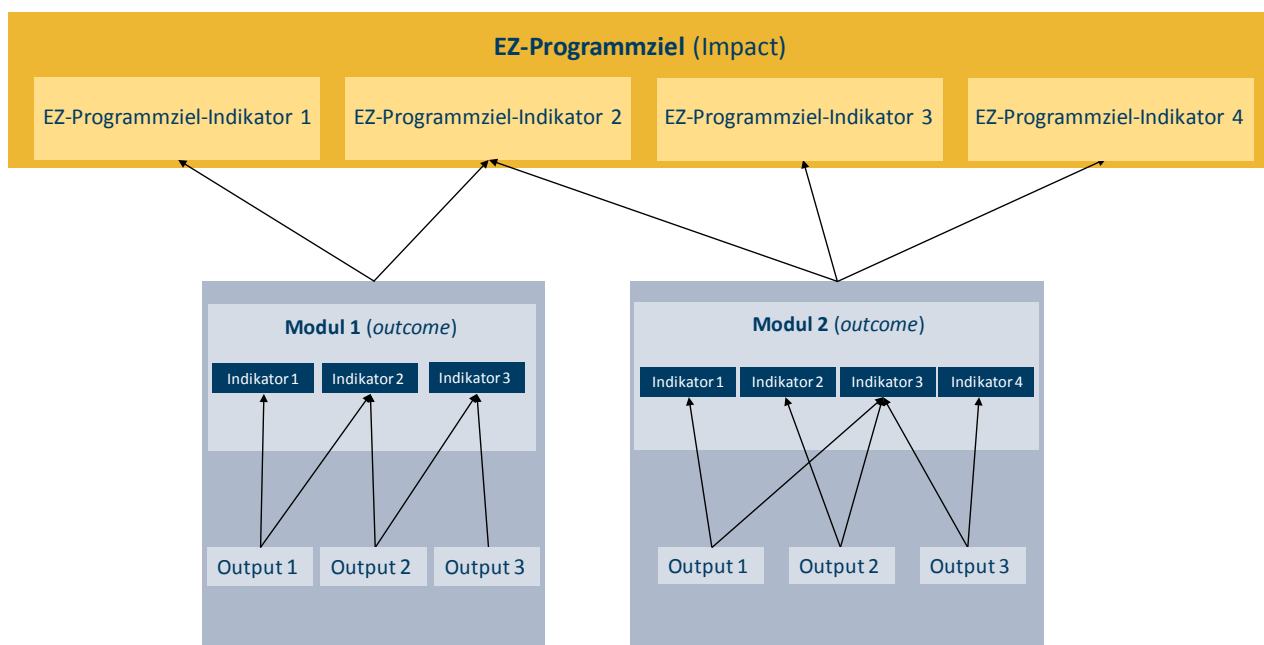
**EZ-Programmziel** (Impact)

EZ-Programmziel-Indikator 1

EZ-Programmziel-Indikator 2

EZ-Programmziel-Indikator 3

EZ-Programmziel-Indikator 4

**Modul 1** (*outcome*)

Indikator 1

Indikator 2

Indikator 3

Output 1

Output 2

Output 3

**Modul 2** (*outcome*)

Indikator 1

Indikator 2

Indikator 3

Indikator 4

Output 1

Output 2

Output 3